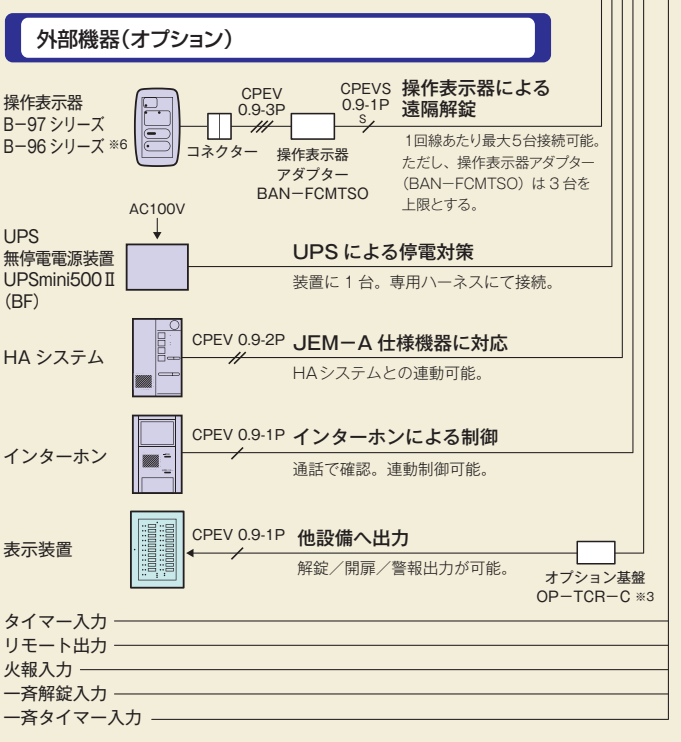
外部機器(オプション)

操作表示器
B−97 シリーズ
B−96 シリーズ ※6

コネクター

CPEV
0.9-3P

操作表示器
アダプター
BAN−FCMTSO

CPEVS
0.9-1P
S

操作表示器による
遠隔解錠

1回線あたり最大5台接続可能。ただし、操作表示器アダプター(BAN−FCMTSO)は3台を上限とする。

AC100V

UPS
無停電電源装置
UPSmini500Ⅱ
(BF)

UPS による停電対策

装置に 1 台。専用ハーネスにて接続。

HA システム

CPEV 0.9-2P

JEM−A 仕様機器に対応

HAシステムとの連動可能。

インターホン

CPEV 0.9-1P

インターホンによる制御

通話で確認。連動制御可能。

表示装置

CPEV 0.9-1P

他設備へ出力

解錠/開扉/警報出力が可能。

オプション基盤
OP−TCR−C ※3

タイマー入力
リモート出力
火報入力
一斉解錠入力
一斉タイマー入力